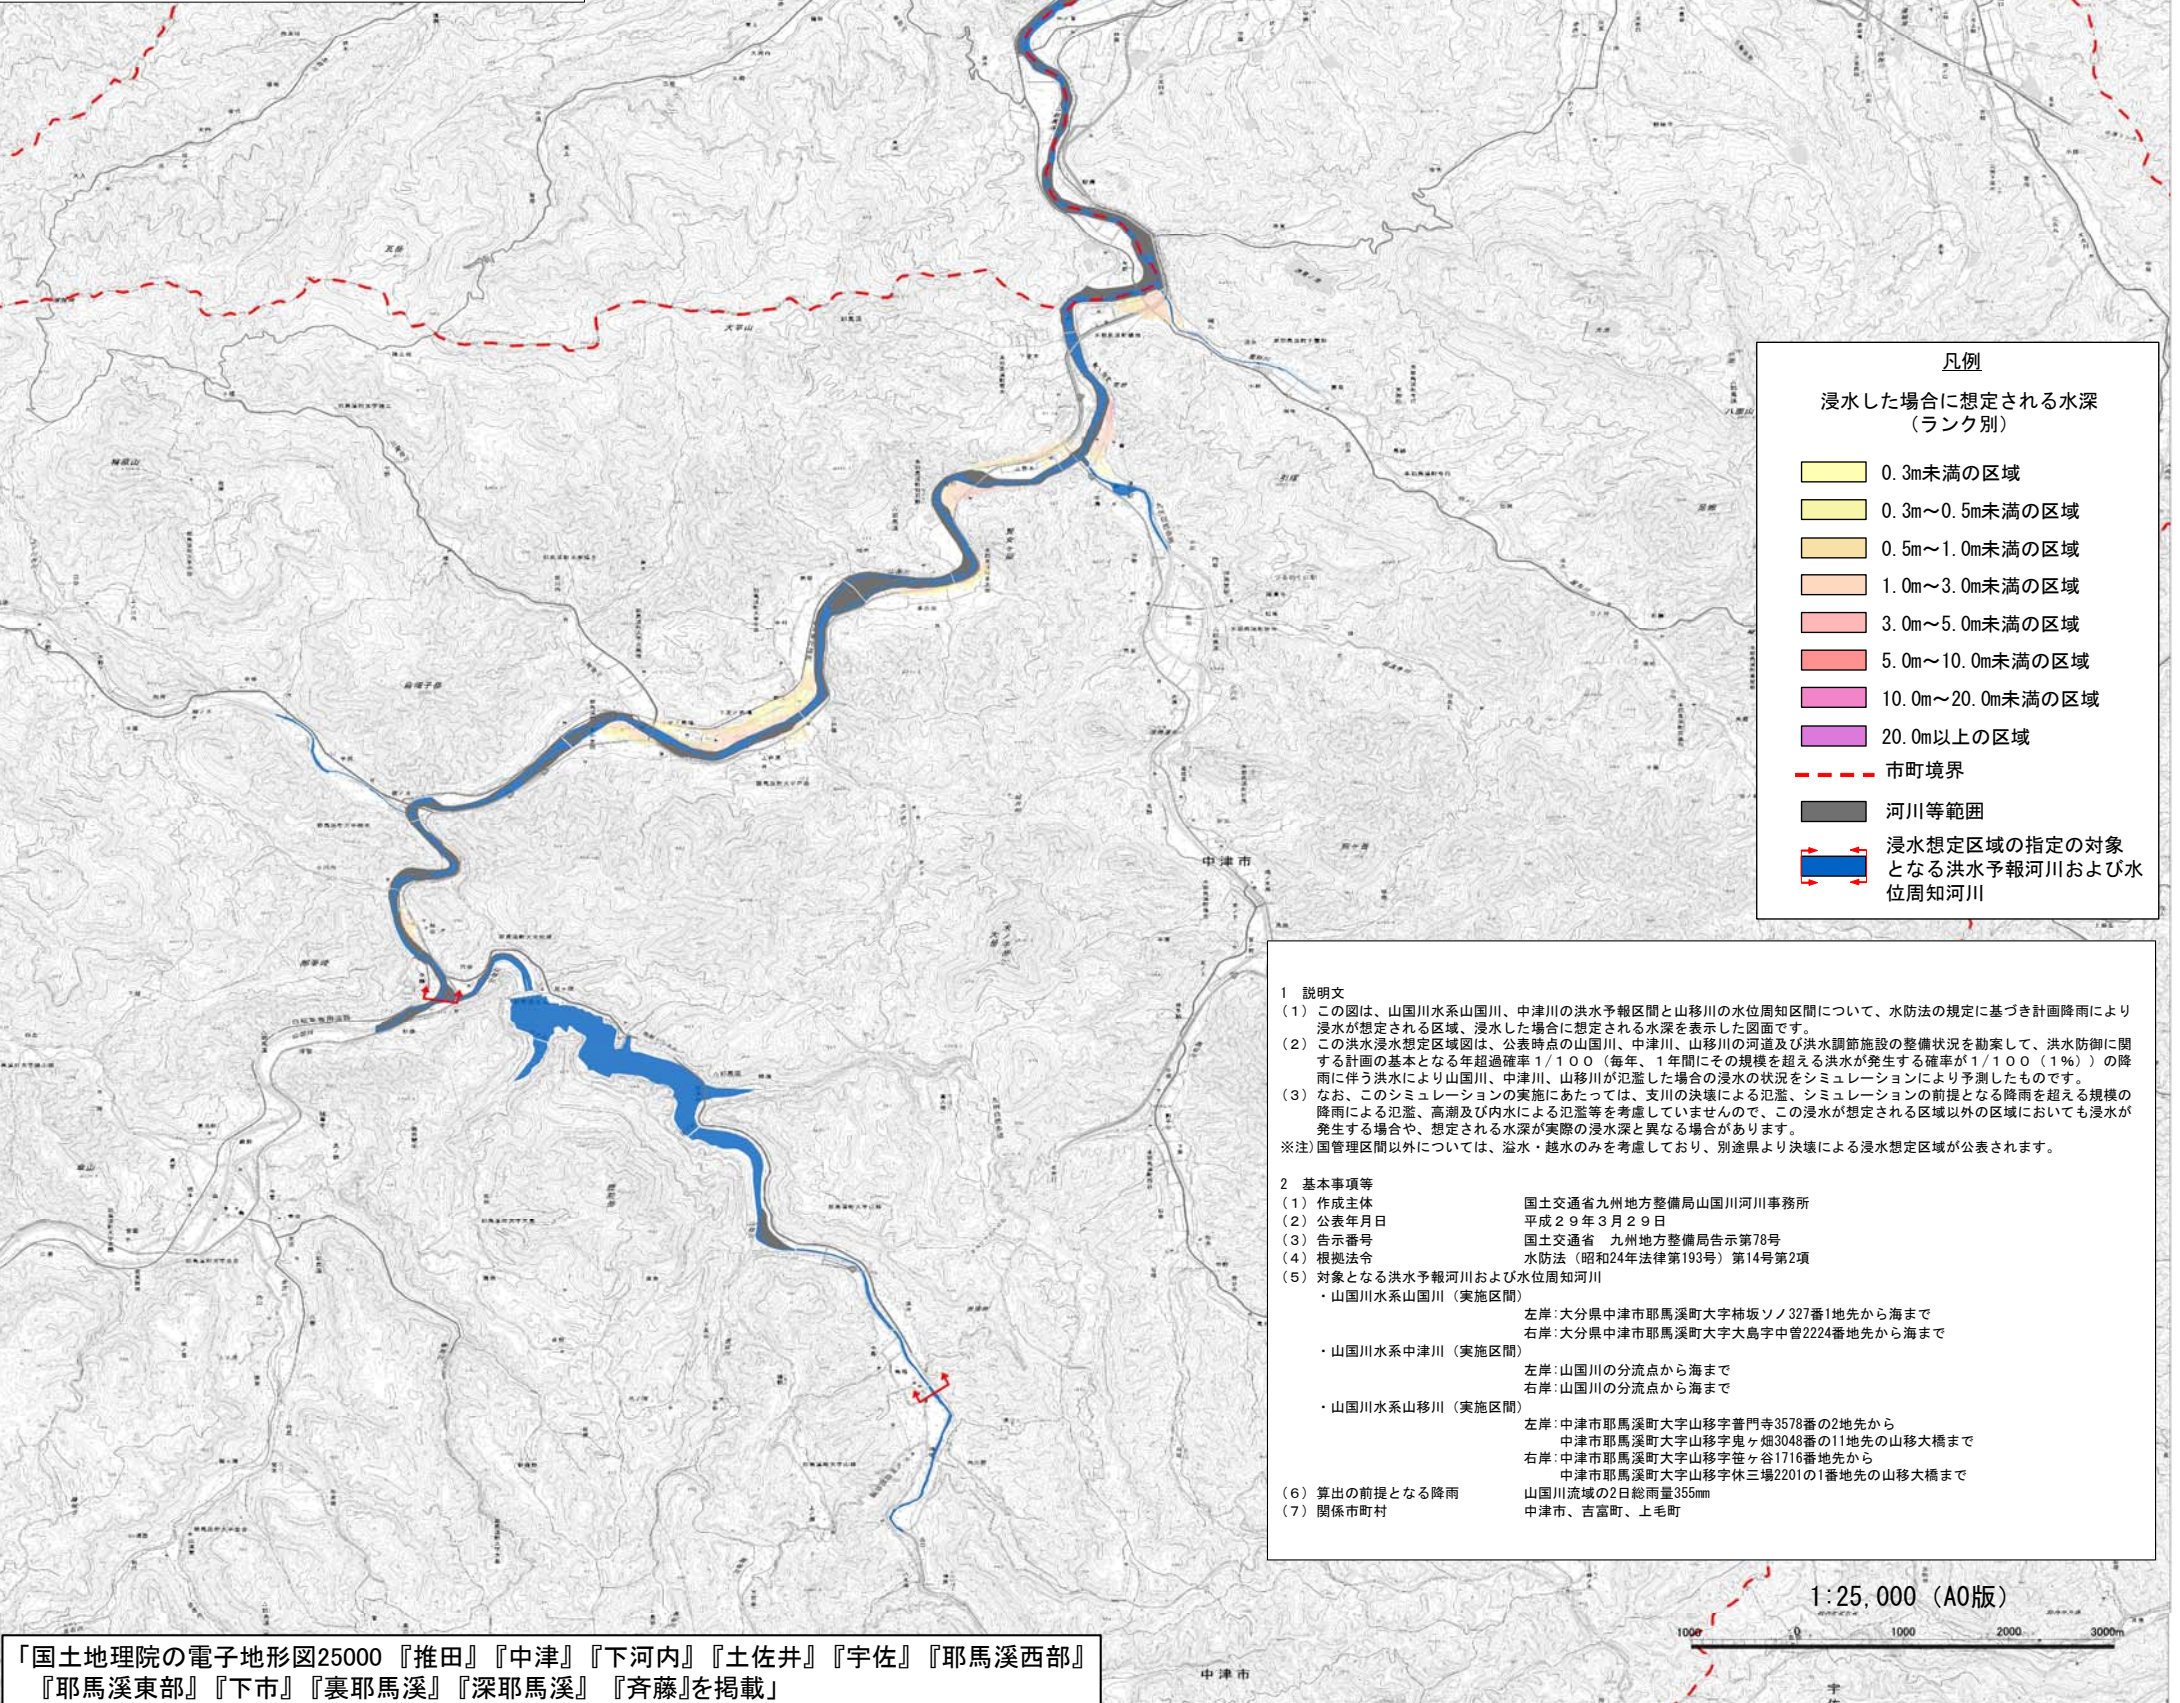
凡例

浸水した場合に想定される水深
（ランク別）

0.3m未満の区域
0.3m～0.5m未満の区域
0.5m～1.0m未満の区域
1.0m～3.0m未満の区域
3.0m～5.0m未満の区域
5.0m～10.0m未満の区域
10.0m～20.0m未満の区域
20.0m以上の区域
市町境界
河川等範囲
浸水想定区域の指定の対象となる洪水予報河川および水位周知河川

1 説明文
（1）この図は、山国川水系山国川、中津川の洪水予報区間と山移川の水位周知区間について、水防法の規定に基づき計画降雨により浸水が想定される区域、浸水した場合に想定される水深を表示した図面です。
（2）この洪水浸水想定区域図は、公表時点の山国川、中津川、山移川の河道及び洪水調節施設の整備状況を勘案して、洪水防御に関する計画の基本となる年超過確率1/100（毎年、1年間にその規模を超える洪水が発生する確率が1/100（1%））の降雨に伴う洪水により山国川、中津川、山移川が氾濫した場合の浸水の状況をシミュレーションにより予測したものです。
（3）なお、このシミュレーションの実施にあたっては、支川の決壊による氾濫、シミュレーションの前提となる降雨を超える規模の降雨による氾濫、高潮及び内水による氾濫等を考慮していませんので、この浸水が想定される区域以外の区域においても浸水が発生する場合や、想定される水深が実際の浸水深と異なる場合があります。
※注）国管理区間以外については、溢水・越水のみを考慮しており、別途県より決壊による浸水想定区域が公表されます。

2 基本事項等
（1）作成主体　国土交通省九州地方整備局山国川河川事務所
（2）公表年月日　平成29年3月29日
（3）告示番号　国土交通省　九州地方整備局告示第78号
（4）根拠法令　水防法（昭和24年法律第193号）第14号第2項
（5）対象となる洪水予報河川および水位周知河川
・山国川水系山国川（実施区間）
左岸：大分県中津市耶馬溪町大字柿坂ソノ327番1地先から海まで
右岸：大分県中津市耶馬溪町大字大島字中曽2224番地先から海まで
・山国川水系中津川（実施区間）
左岸：山国川の分流点から海まで
右岸：山国川の分流点から海まで
・山国川水系山移川（実施区間）
左岸：中津市耶馬溪町大字山移字普門寺3578番の2地先から
中津市耶馬溪町大字山移字鬼ヶ畑3048番の11地先の山移大橋まで
右岸：中津市耶馬溪町大字山移字笹ヶ谷1716番地先から
中津市耶馬溪町大字山移字休三場2201の1番地先の山移大橋まで
（6）算出の前提となる降雨　山国川流域の2日総雨量355mm
（7）関係市町村　中津市、吉富町、上毛町

1:25,000（A0版）
1000 0 1000 2000 3000m

中津市

「国土地理院の電子地形図25000『推田』『中津』『下河内』『土佐井』『宇佐』『耶馬溪西部』『耶馬溪東部』『下市』『裏耶馬溪』『深耶馬溪』『斉藤』を掲載」